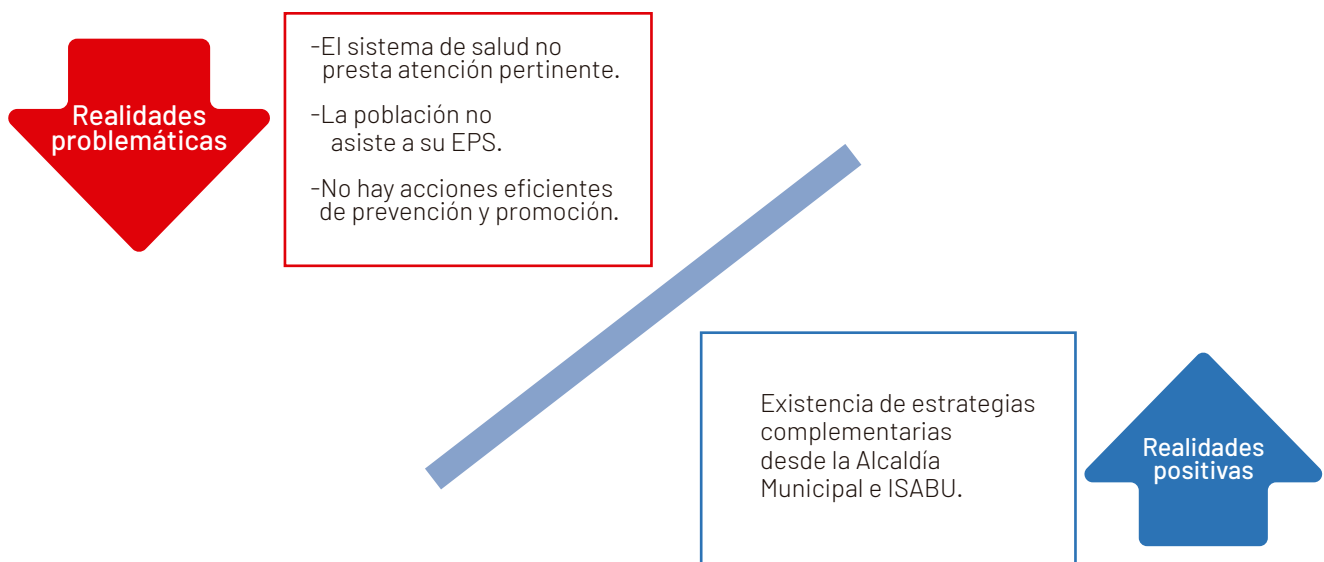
Realidades problemáticas

-El sistema de salud no presta atención pertinente.

-La población no asiste a su EPS.

-No hay acciones eficientes de prevención y promoción.

Existencia de estrategias complementarias desde la Alcaldía Municipal e ISABU.

Realidades positivas